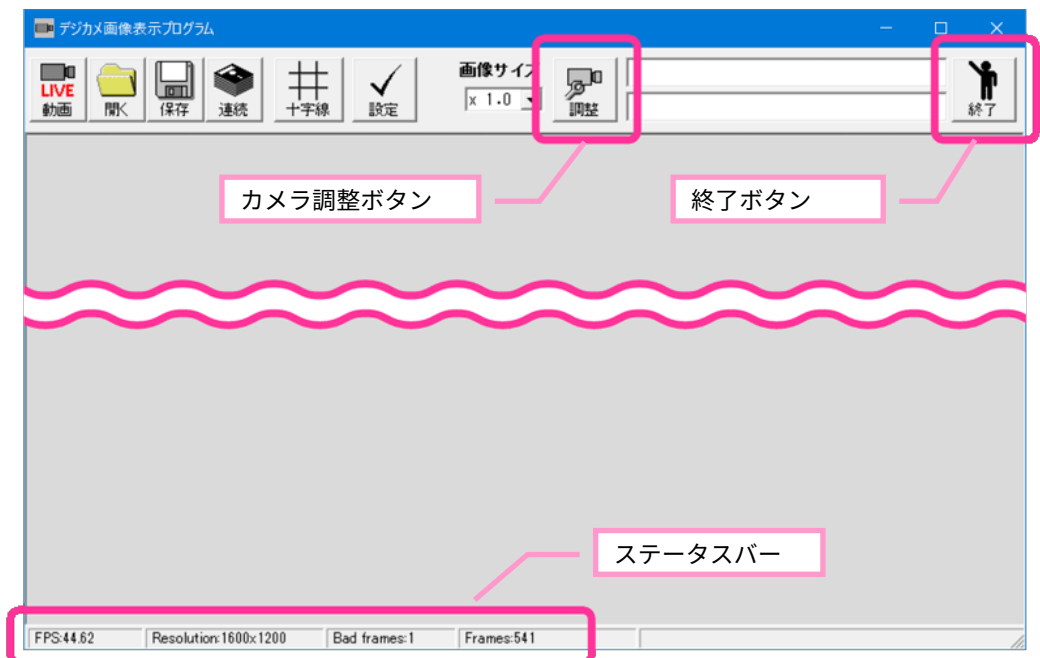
デジカメ画像表示プログラム

LIVE
動画

開く

保存

連続

十字線

設定

画像サイ

x 1.0

調整

終了

カメラ調整ボタン

終了ボタン

ステータスバー

FPS:44.62

Resolution:1600x1200

Bad frames:1

Frames:541